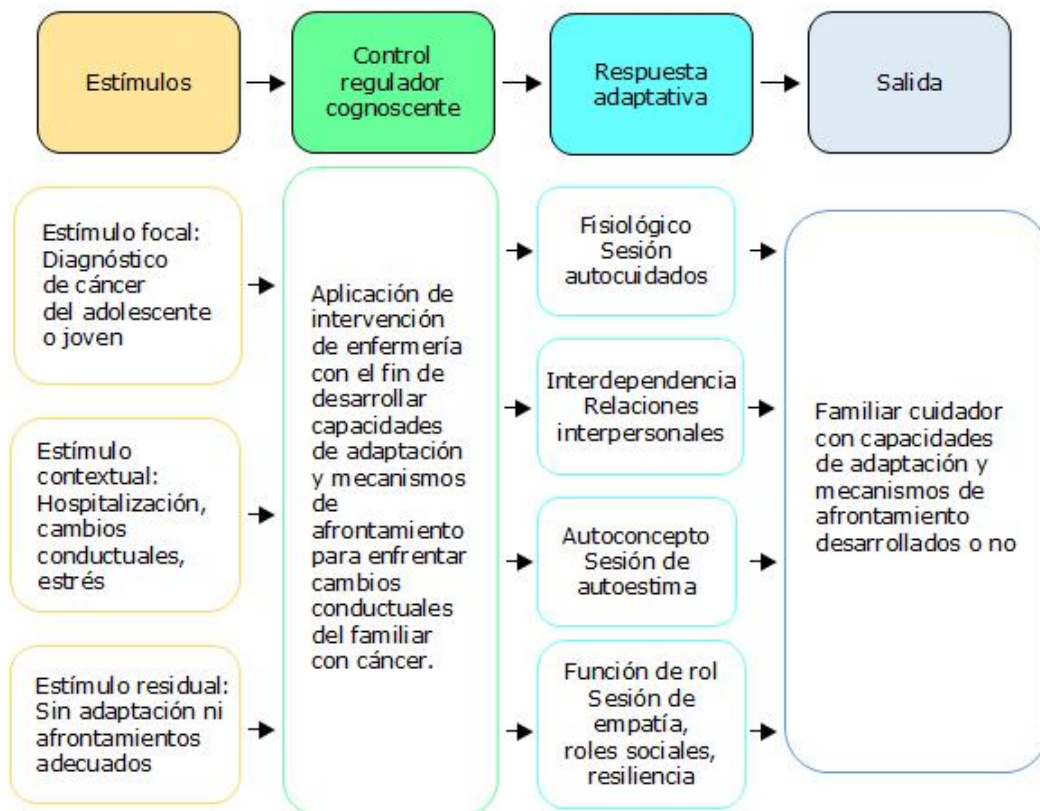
Estímulos

Control regulador cognoscente

Respuesta adaptativa

Salida

Estímulo focal: Diagnóstico de cáncer del adolescente o joven

Estímulo contextual: Hospitalización, cambios conductuales, estrés

Estímulo residual: Sin adaptación ni afrontamientos adecuados

Aplicación de intervención de enfermería con el fin de desarrollar capacidades de adaptación y mecanismos de afrontamiento para enfrentar cambios conductuales del familiar con cáncer.

Fisiológico Sesión autocuidados

Interdependencia Relaciones interpersonales

Autoconcepto Sesión de autoestima

Función de rol Sesión de empatía, roles sociales, resiliencia

Familiar cuidador con capacidades de adaptación y mecanismos de afrontamiento desarrollados o no